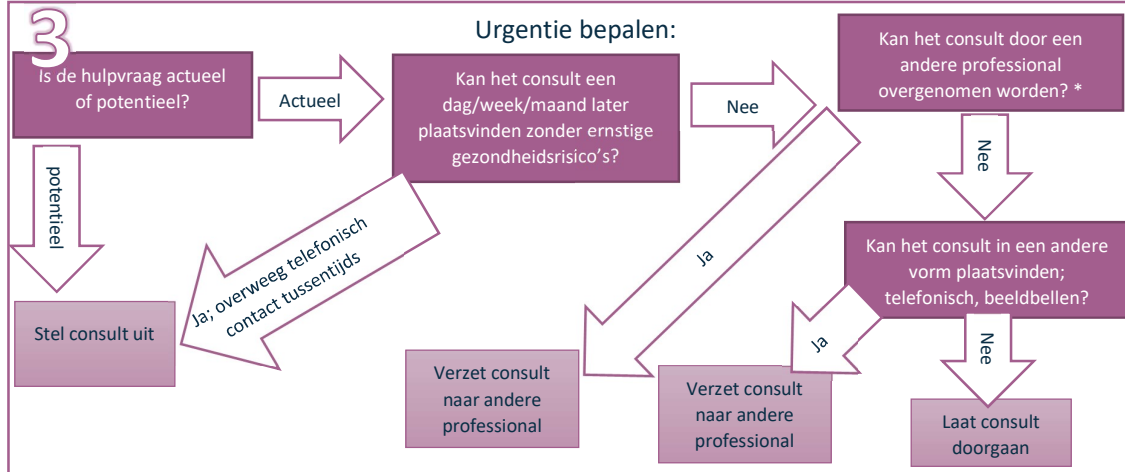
3

Urgentie bepalen:

Is de hulpvraag actueel of potentieel?

Actueel

Kan het consult een dag/week/maand later plaatsvinden zonder ernstige gezondheidsrisico's?

Nee

Kan het consult door een andere professional overgenomen worden? *

Nee

potentieel

Ja; overweeg telefonisch contact tussentijds

Ja

Kan het consult in een andere vorm plaatsvinden; telefonisch, beeldbellen?

Ja

Nee

Stel consult uit

Verzet consult naar andere professional

Verzet consult naar andere professional

Laat consult doorgaan